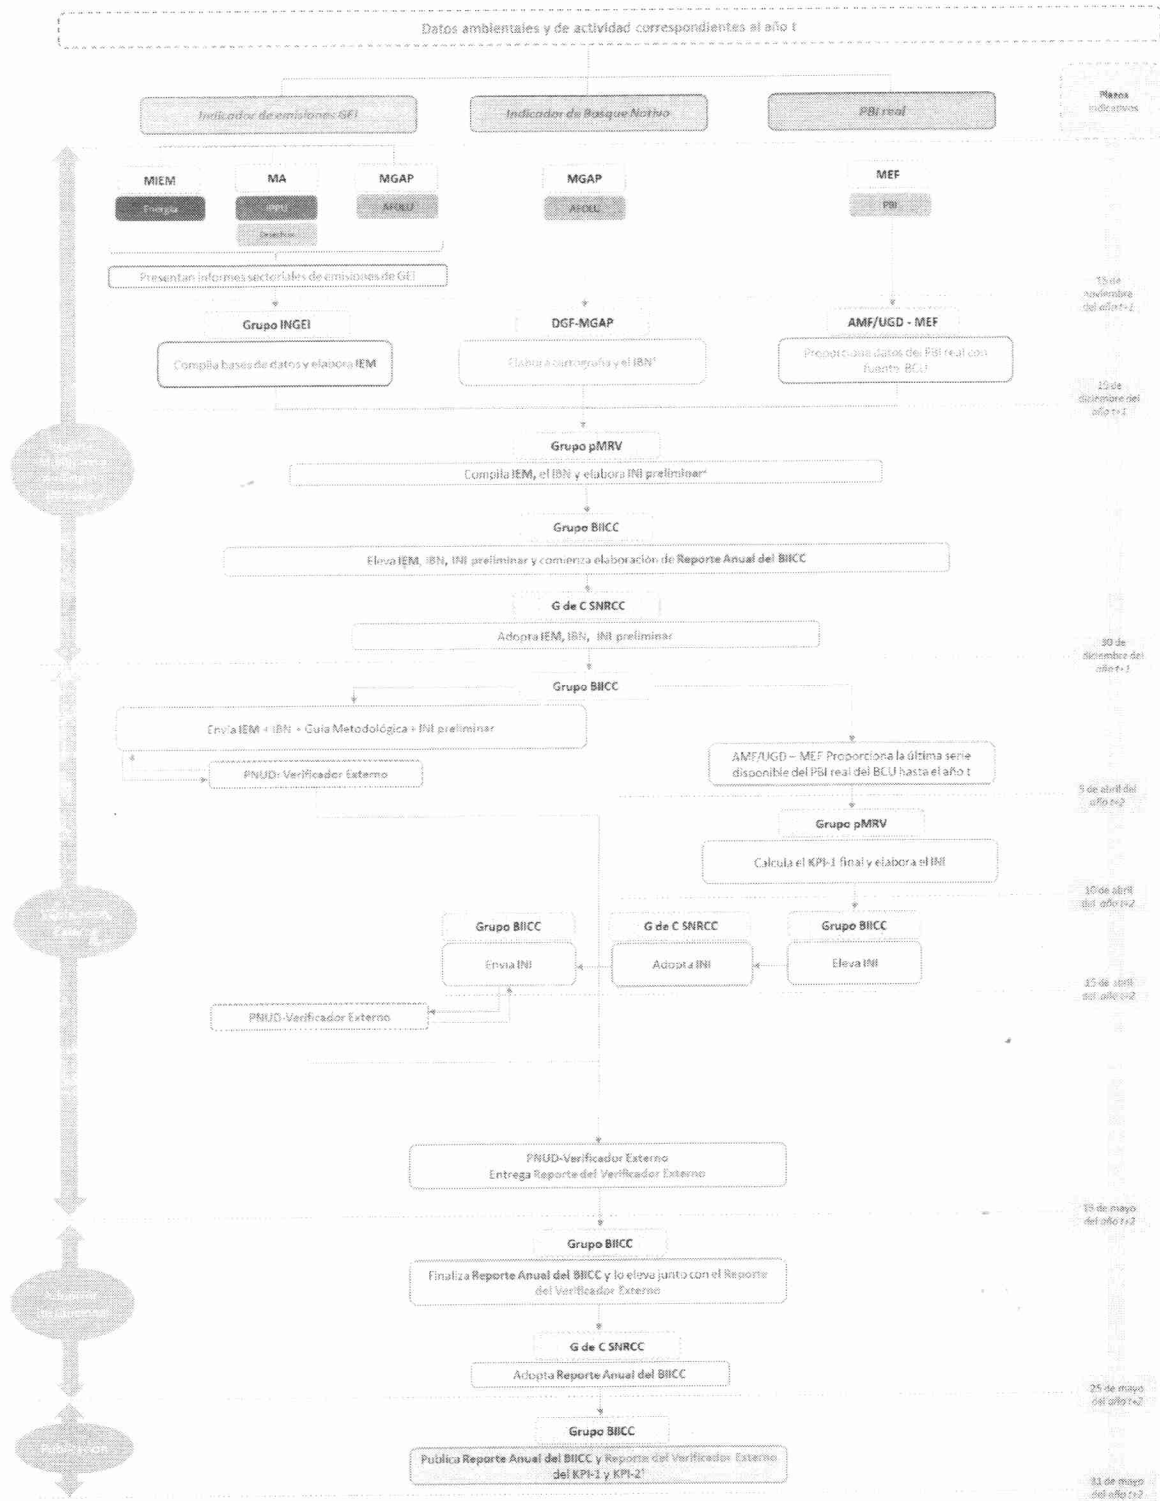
Datos ambientales y de actividad correspondientes al año t

Indicador de emisiones GEI

Indicador de Bosque Nativo

PBI real

Plazos indicativos

MIEM
Energía

MA
IPPU
Desechos

MGAP
AFOLU

MGAP
AFOLU

MEF
PBI

Presentan informes sectoriales de emisiones de GEI

15 de noviembre del año t+1

Grupo INGEI
Compila bases de datos y elabora IEM

DGF-MGAP
Elabora cartografía y el IBN¹

AMF/UGD - MEF
Proporciona datos del PBI real con fuente BCU

15 de diciembre del año t+1

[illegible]

Grupo pMRV
Compila IEM, el IBN y elabora INI preliminar²

Grupo BIICC
Eleva IEM, IBN, INI preliminar y comienza elaboración de Reporte Anual del BIICC

G de C SNRCC
Adopta IEM, IBN, INI preliminar

30 de diciembre del año t+1

Grupo BIICC
Envía IEM + IBN + Guía Metodológica + INI preliminar

PNUD: Verificador Externo

AMF/UGD – MEF Proporciona la última serie disponible del PBI real del BCU hasta el año t

5 de abril del año t+2

Grupo pMRV
Calcula el KPI-1 final y elabora el INI

10 de abril del año t+2

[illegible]

Grupo BIICC
Envía INI

G de C SNRCC
Adopta INI

Grupo BIICC
Eleva INI

15 de abril del año t+2

PNUD-Verificador Externo

PNUD-Verificador Externo
Entrega Reporte del Verificador Externo

15 de mayo del año t+2

Grupo BIICC
Finaliza Reporte Anual del BIICC y lo eleva junto con el Reporte del Verificador Externo

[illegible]

G de C SNRCC
Adopta Reporte Anual del BIICC

25 de mayo del año t+2

Publicación

Grupo BIICC
Publica Reporte Anual del BIICC y Reporte del Verificador Externo del KPI-1 y KPI-2³

31 de mayo del año t+2